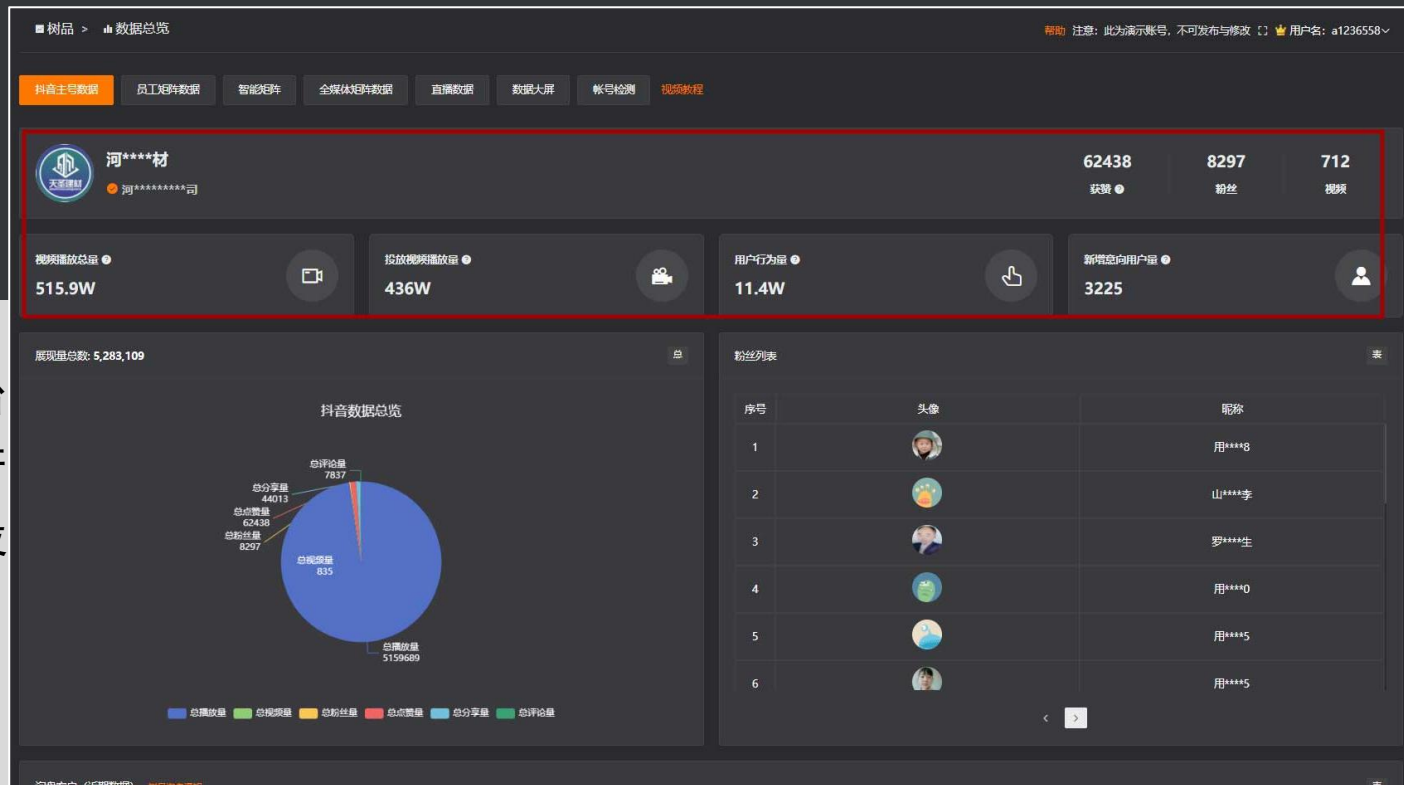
树品 > 数据总览

帮助 注意：此为演示账号，不可发布与修改 用户名：a1236558

抖音主号数据 员工矩阵数据 智能矩阵 全媒体矩阵数据 直播数据 数据大屏 帐号检测 视频教程

河****材
河*********司

62438 获赞
8297 粉丝
712 视频

视频播放总量
515.9W

投放视频播放量
436W

用户行为量
11.4W

新增意向用户量
3225

展现量总数: 5,283,109

总

抖音数据总览

总评论量 7837
总分享量 44013
总点赞量 62438
总粉丝量 8297
总视频量 835
总播放量 5159689

总播放量 总视频量 总粉丝量 总点赞量 总分享量 总评论量

粉丝列表

表

| 序号 | 头像 | 昵称 |
|---|---|---|
| 1 | | 用****8 |
| 2 | | 山****李 |
| 3 | | 罗****生 |
| 4 | | 用****0 |
| 5 | | 用****5 |
| 6 | | 用****5 |

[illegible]

表